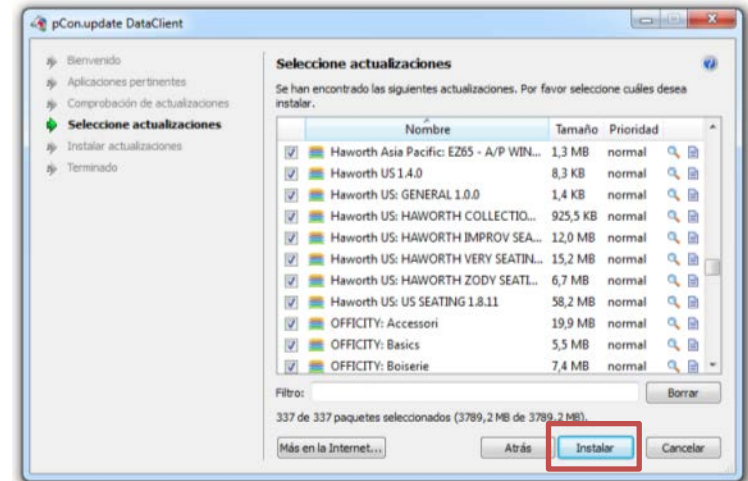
pCon.update DataClient

Bienvenido
Aplicaciones pertinentes
Comprobación de actualizaciones
Seleccione actualizaciones
Instalar actualizaciones
Terminado

Seleccione actualizaciones

Se han encontrado las siguientes actualizaciones. Por favor seleccione cuáles desea instalar.

| | Nombre | Tamaño | Prioridad |
|---|---|---|---|
| ☑ | Haworth Asia Pacific: EZ65 - A/P WIN... | 1,3 MB | normal |
| ☑ | Haworth US 1.4.0 | 8,3 KB | normal |
| ☑ | Haworth US: GENERAL 1.0.0 | 1,4 KB | normal |
| ☑ | Haworth US: HAWORTH COLLECTIO... | 925,5 KB | normal |
| ☑ | Haworth US: HAWORTH IMPROV SEA... | 12,0 MB | normal |
| ☑ | Haworth US: HAWORTH VERY SEATIN... | 15,2 MB | normal |
| ☑ | Haworth US: HAWORTH ZODY SEATI... | 6,7 MB | normal |
| ☑ | Haworth US: US SEATING 1.8.11 | 58,2 MB | normal |
| ☑ | OFFICITY: Accessori | 19,9 MB | normal |
| ☑ | OFFICITY: Basics | 5,5 MB | normal |
| ☑ | OFFICITY: Boiserie | 7,4 MB | normal |

Filtro:
Borrar

337 de 337 paquetes seleccionados (3789,2 MB de 3789,2 MB).

Más en la Internet...
Atrás
Instalar
Cancelar